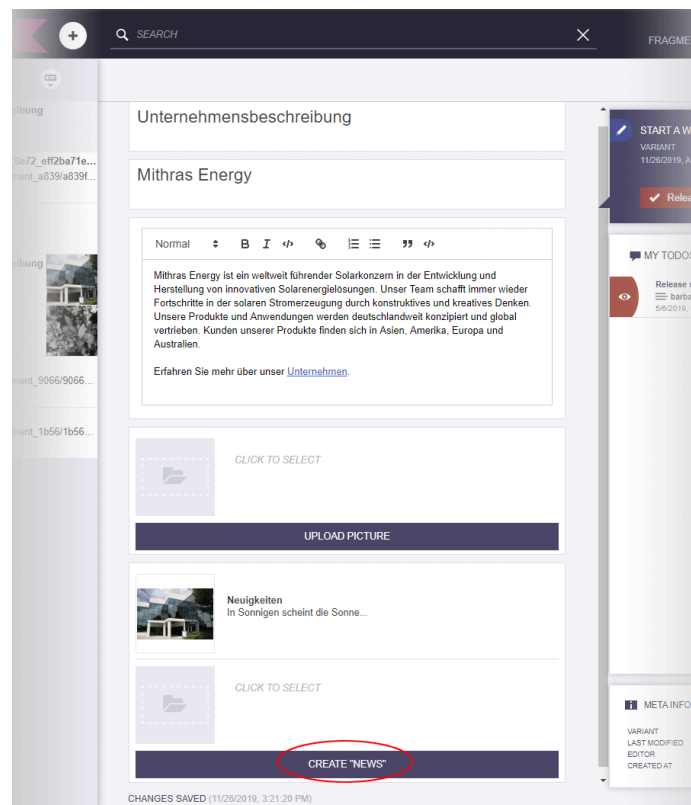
SEARCH

FRAGME

eibung

8e72_eff2ba71e...
nent_a839/a839f...

eibung

nent_9066/9066...

nent_1b56/1b56...

Unternehmensbeschreibung

Mithras Energy

Normal B I </> 99 </>

Mithras Energy ist ein weltweit führender Solarkonzern in der Entwicklung und Herstellung von innovativen Solarenergielösungen. Unser Team schafft immer wieder Fortschritte in der solaren Stromerzeugung durch konstruktives und kreatives Denken. Unsere Produkte und Anwendungen werden deutschlandweit konzipiert und global vertrieben. Kunden unserer Produkte finden sich in Asien, Amerika, Europa und Australien.

Erfahren Sie mehr über unser Unternehmen.

CLICK TO SELECT

UPLOAD PICTURE

Neuigkeiten
In Sonnigen scheint die Sonne...

CLICK TO SELECT

CREATE "NEWS"

CHANGES SAVED (11/26/2019, 3:21:20 PM)

START A W
VARIANT
11/26/2019, A

Relea

MY TODOS

Release
barba
5/6/2019,

META INFO
VARIANT
LAST MODIFIED
EDITOR
CREATED AT